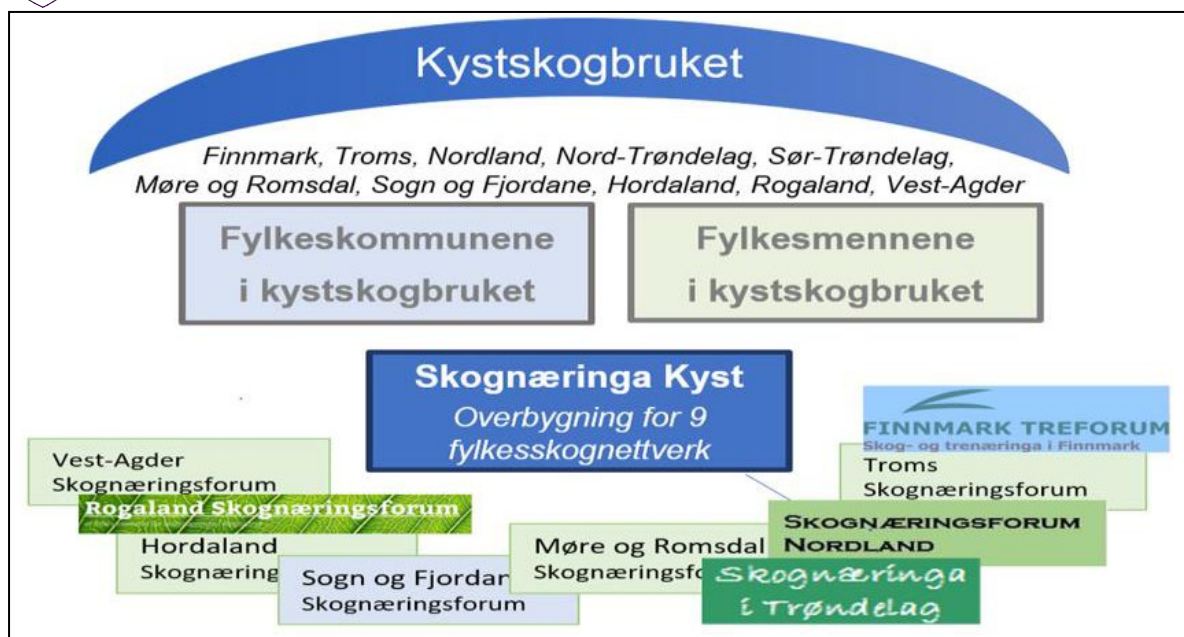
Kystskogbruket

Finnmark, Troms, Nordland, Nord-Trøndelag, Sør-Trøndelag, Møre og Romsdal, Sogn og Fjordane, Hordaland, Rogaland, Vest-Agder

Fylkeskommunene i kystskogbruket

Fylkesmennene i kystskogbruket

Skognæringa Kyst
Overbygning for 9 fylkesskognettverk

FINNMARK TREFORUM
Skog- og trenæringa i Finnmark

Vest-Agder Skognæringsforum

Rogaland Skognæringsforum

Hordaland Skognæring

Sogn og Fjordan Skognæringsforum

Møre og Romsdal Skognæringsfo

Troms Skognæringsforum

SKOGNÆRINGSFORUM NORDLAND

Skognæringa i Trøndelag